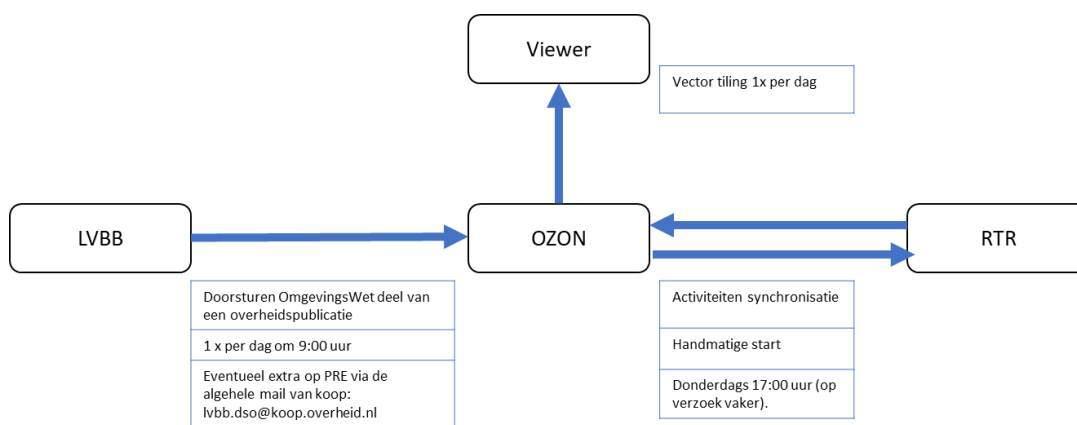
Viewer

Vector tiling 1x per dag

LVBB

OZON

RTR

Doorsturen OmgevingsWet deel van een overheidspublicatie

1 x per dag om 9:00 uur

Eventueel extra op PRE via de algehele mail van koop: lvbb.dso@koop.overheid.nl

Activiteiten synchronisatie

Handmatige start

Donderdags 17:00 uur (op verzoek vaker).